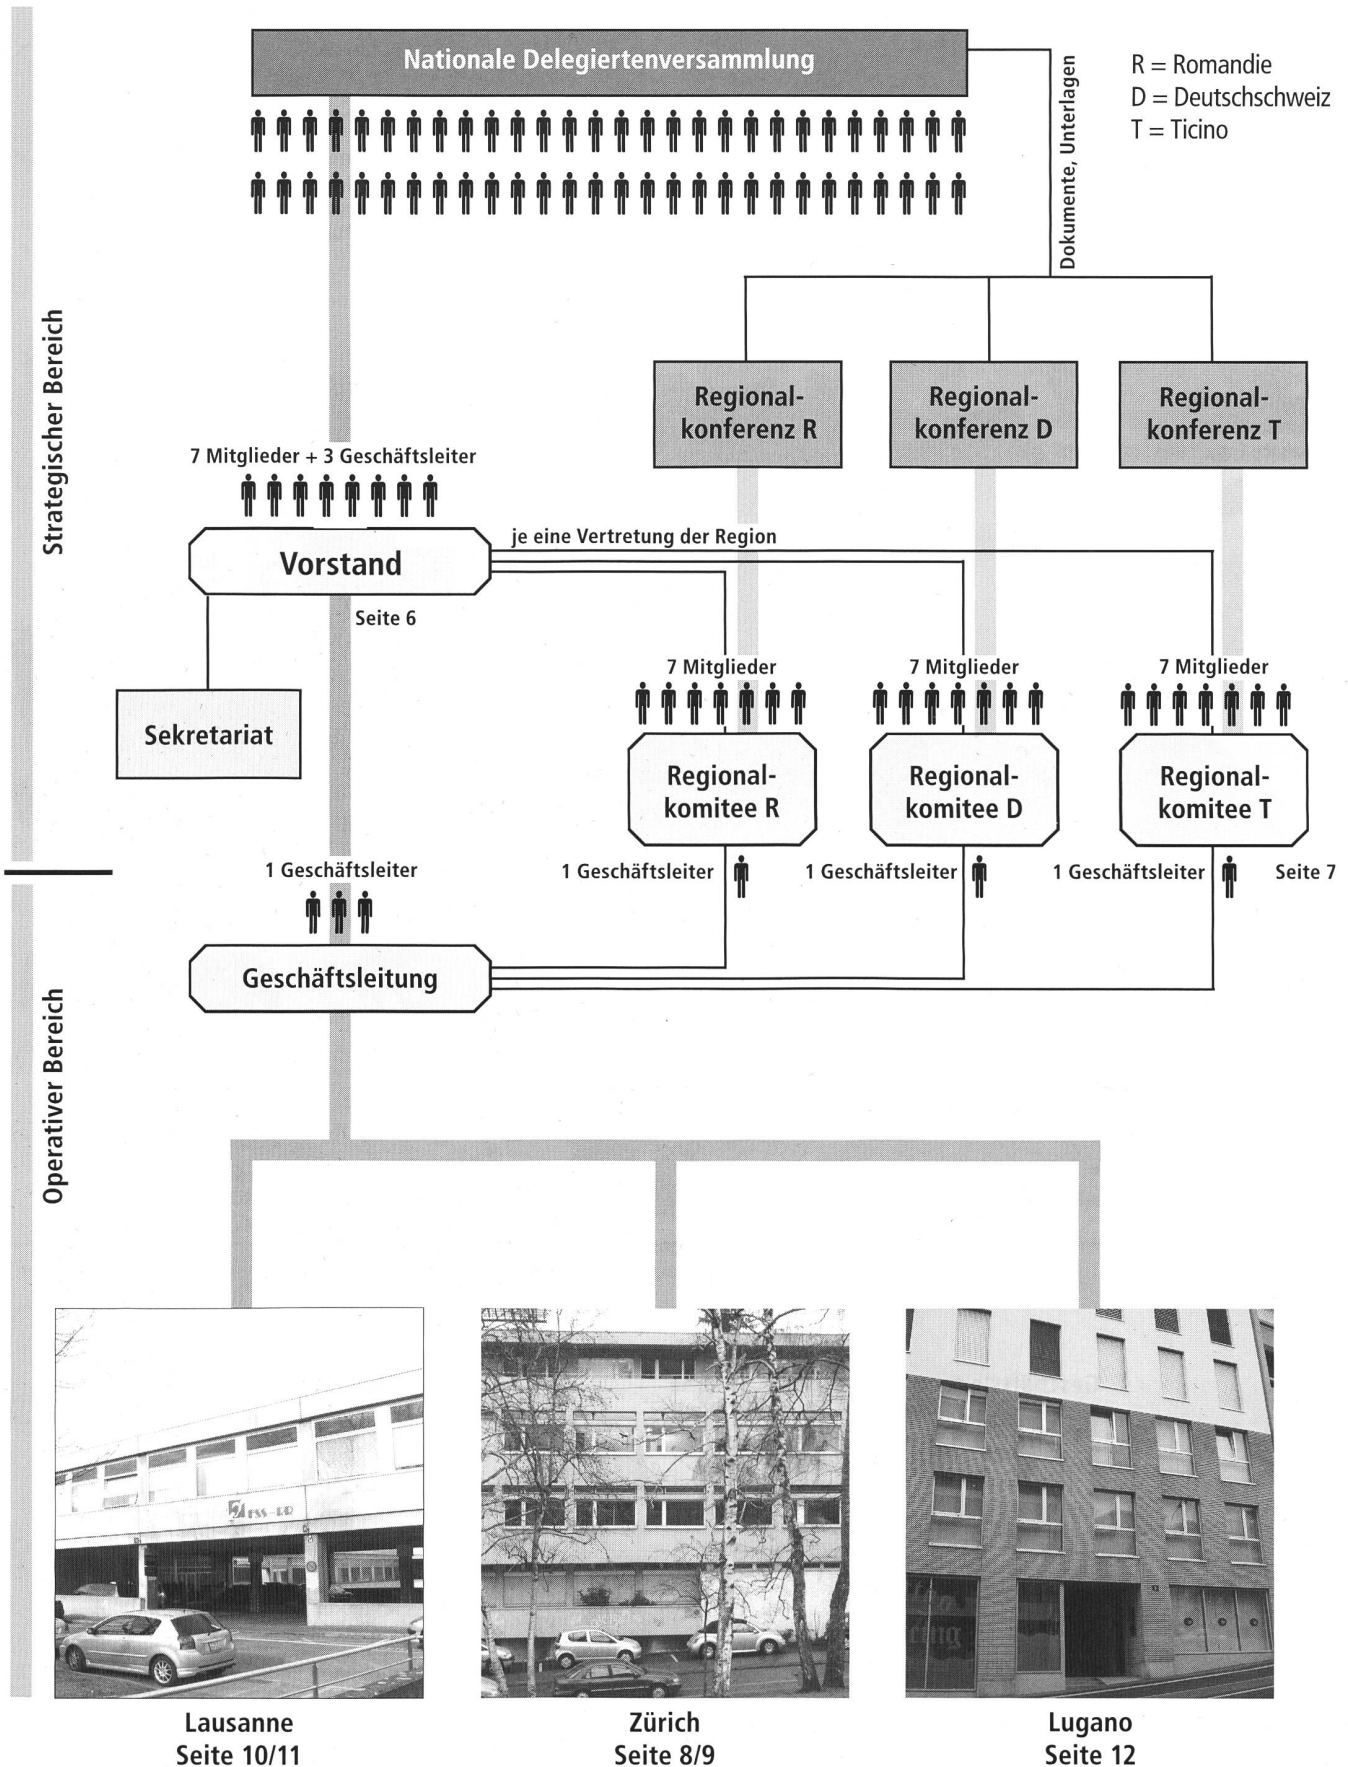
Nationale Delegiertenversammlung

Dokumente, Unterlagen

R = Romandie
D = Deutschschweiz
T = Ticino

Strategischer Bereich

Regionalkonferenz R

Regionalkonferenz D

Regionalkonferenz T

7 Mitglieder + 3 Geschäftsleiter

Vorstand

je eine Vertretung der Region

Seite 6

Sekretariat

7 Mitglieder

Regionalkomitee R

7 Mitglieder

Regionalkomitee D

7 Mitglieder

Regionalkomitee T

1 Geschäftsleiter

1 Geschäftsleiter

1 Geschäftsleiter

1 Geschäftsleiter

Seite 7

Geschäftsleitung

Operativer Bereich

ESS-RD

Lausanne
Seite 10/11

Zürich
Seite 8/9

Lugano
Seite 12